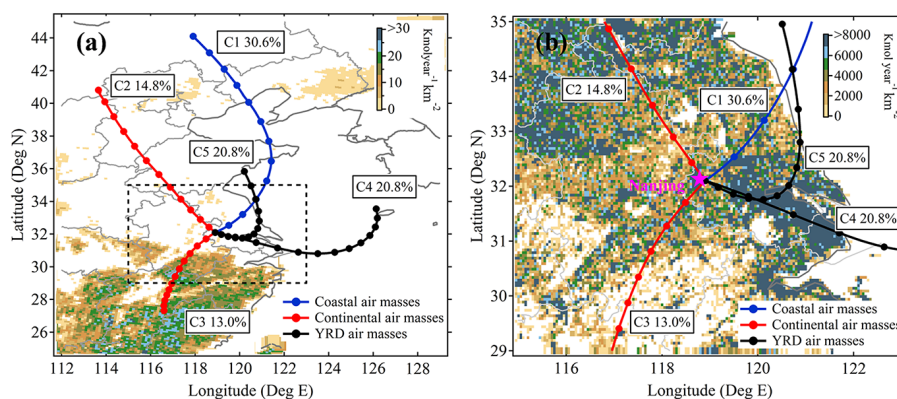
(a)

C1 30.6%

C2 14.8%

C5 20.8%

C4 20.8%

C3 13.0%

>30
20
10
0

Kmol year$^{-1}$ km$^{-2}$

44
42
40
38
36
34
32
30
28
26

Latitude (Deg N)

112 114 116 118 120 122 124 126 128

Longitude (Deg E)

Coastal air masses
Continental air masses
YRD air masses

(b)

C2 14.8%

C1 30.6%

C5 20.8%

C4 20.8%

C3 13.0%

Nanjing

>8000
6000
4000
2000
0

Kmol year$^{-1}$ km$^{-2}$

35
34
33
32
31
30
29

Latitude (Deg N)

116 118 120 122

Longitude (Deg E)

Coastal air masses
Continental air masses
YRD air masses